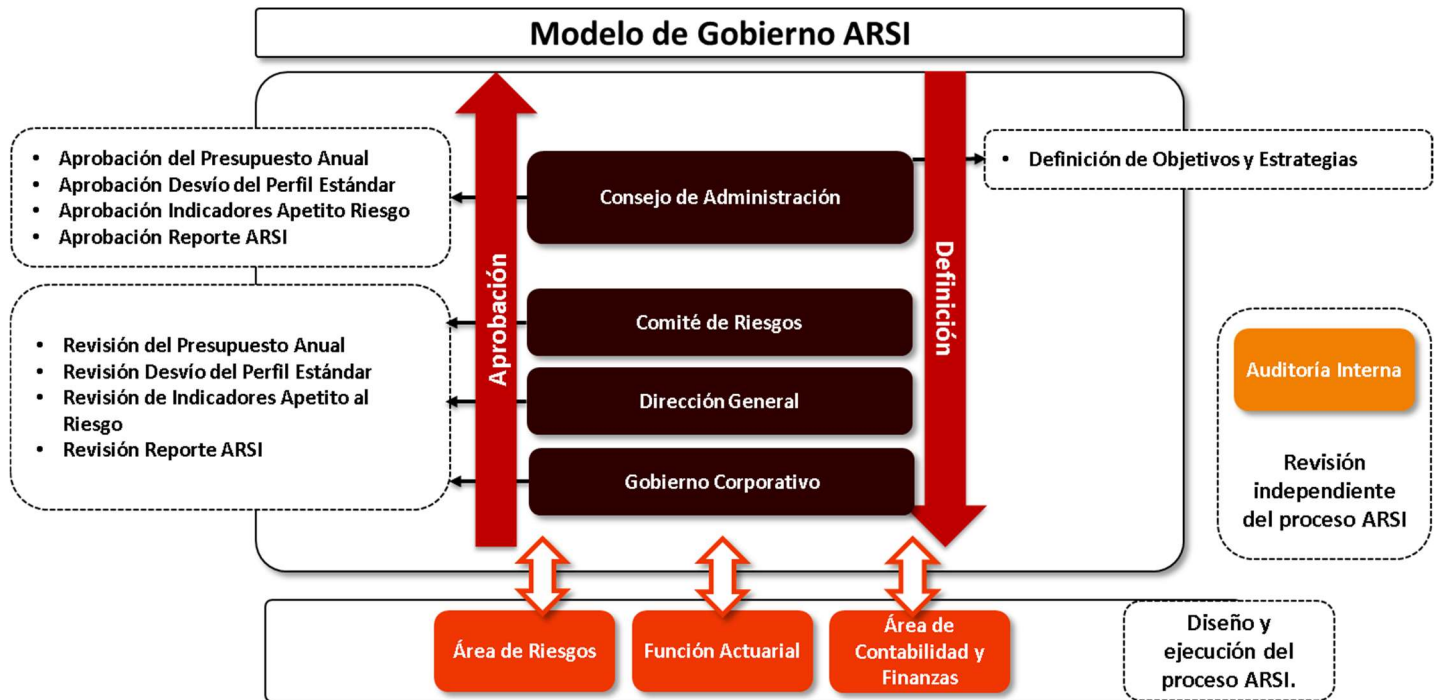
Modelo de Gobierno ARSI

- Aprobación del Presupuesto Anual
- Aprobación Desvío del Perfil Estándar
- Aprobación Indicadores Apetito Riesgo
- Aprobación Reporte ARSI

- Revisión del Presupuesto Anual
- Revisión Desvío del Perfil Estándar
- Revisión de Indicadores Apetito al Riesgo
- Revisión Reporte ARSI

Aprobación

Consejo de Administración

Comité de Riesgos

Dirección General

Gobierno Corporativo

Definición

- Definición de Objetivos y Estrategias

Auditoría Interna

Revisión independiente del proceso ARSI

Área de Riesgos

Función Actuarial

Área de Contabilidad y Finanzas

Diseño y ejecución del proceso ARSI.